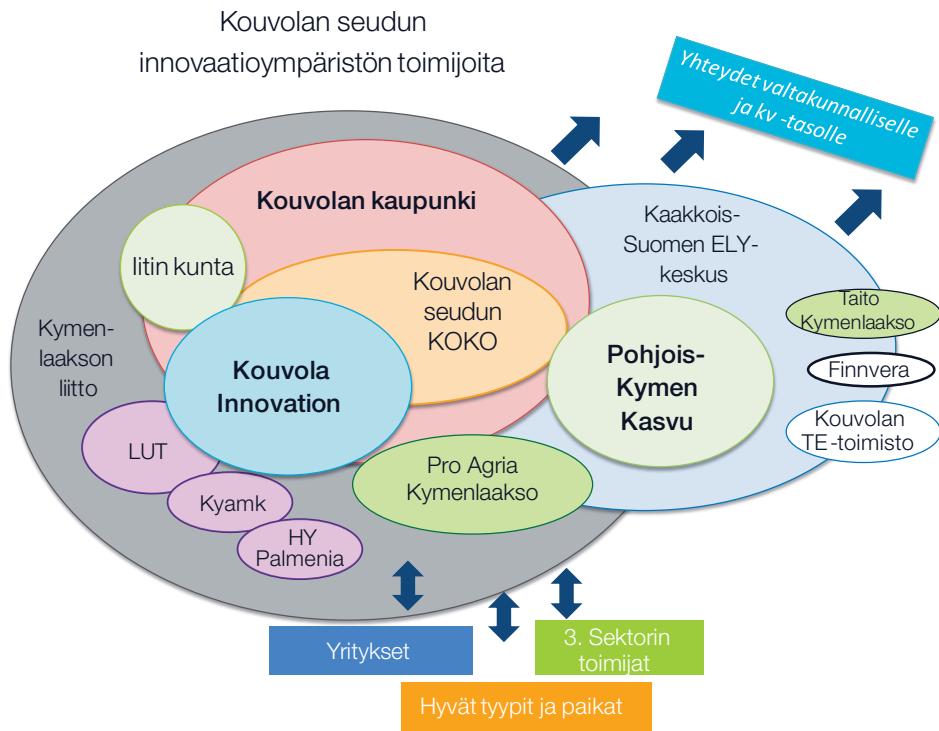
Kouvolan seudun innovaatioympäristön toimijoita

Yhteydet valtakunnalliselle ja kv -tasolle

Kouvolan kaupunki

Iitin kunta

Kouvolan seudun KOKO

Kaakkois-Suomen ELY-keskus

Taito Kymenlaakso

Finnvera

Kouvolan TE -toimisto

Kymen-laakson liitto

Kouvola Innovation

Pohjois-Kymen Kasvu

LUT

Kyamk

HY Palmenia

Pro Agria Kymenlaakso

Yritykset

3. Sektorin toimijat

Hyvät tyypit ja paikat